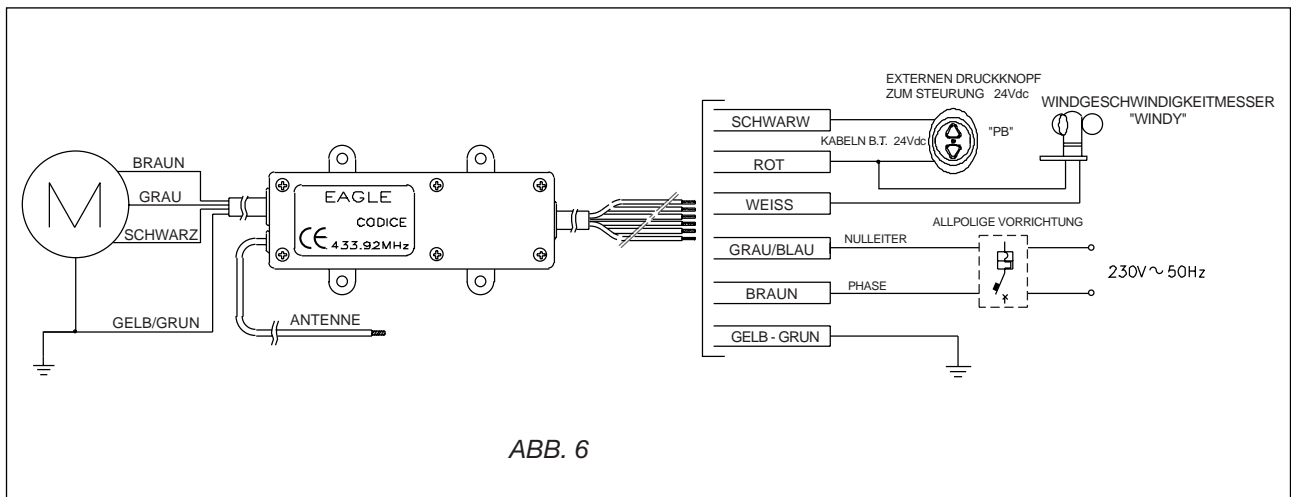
M

BRAUN

GRAU

SCHWARZ

GELB/GRUN

EAGLE

CODICE

CE 433.92MHz

ANTENNE

EXTERNEN DRUCKKNOPF ZUM STEUERUNG 24Vdc

WINDGESCHWINDIGKEITMESSER "WINDY"

SCHWARW

KABELN B.T. 24Vdc

"PB"

ROT

WEISS

ALLPOLIGE VORRICHTUNG

GRAU/BLAU

NULLEITER

BRAUN

PHASE

230V ~ 50Hz

GELB - GRUN

ABB. 6